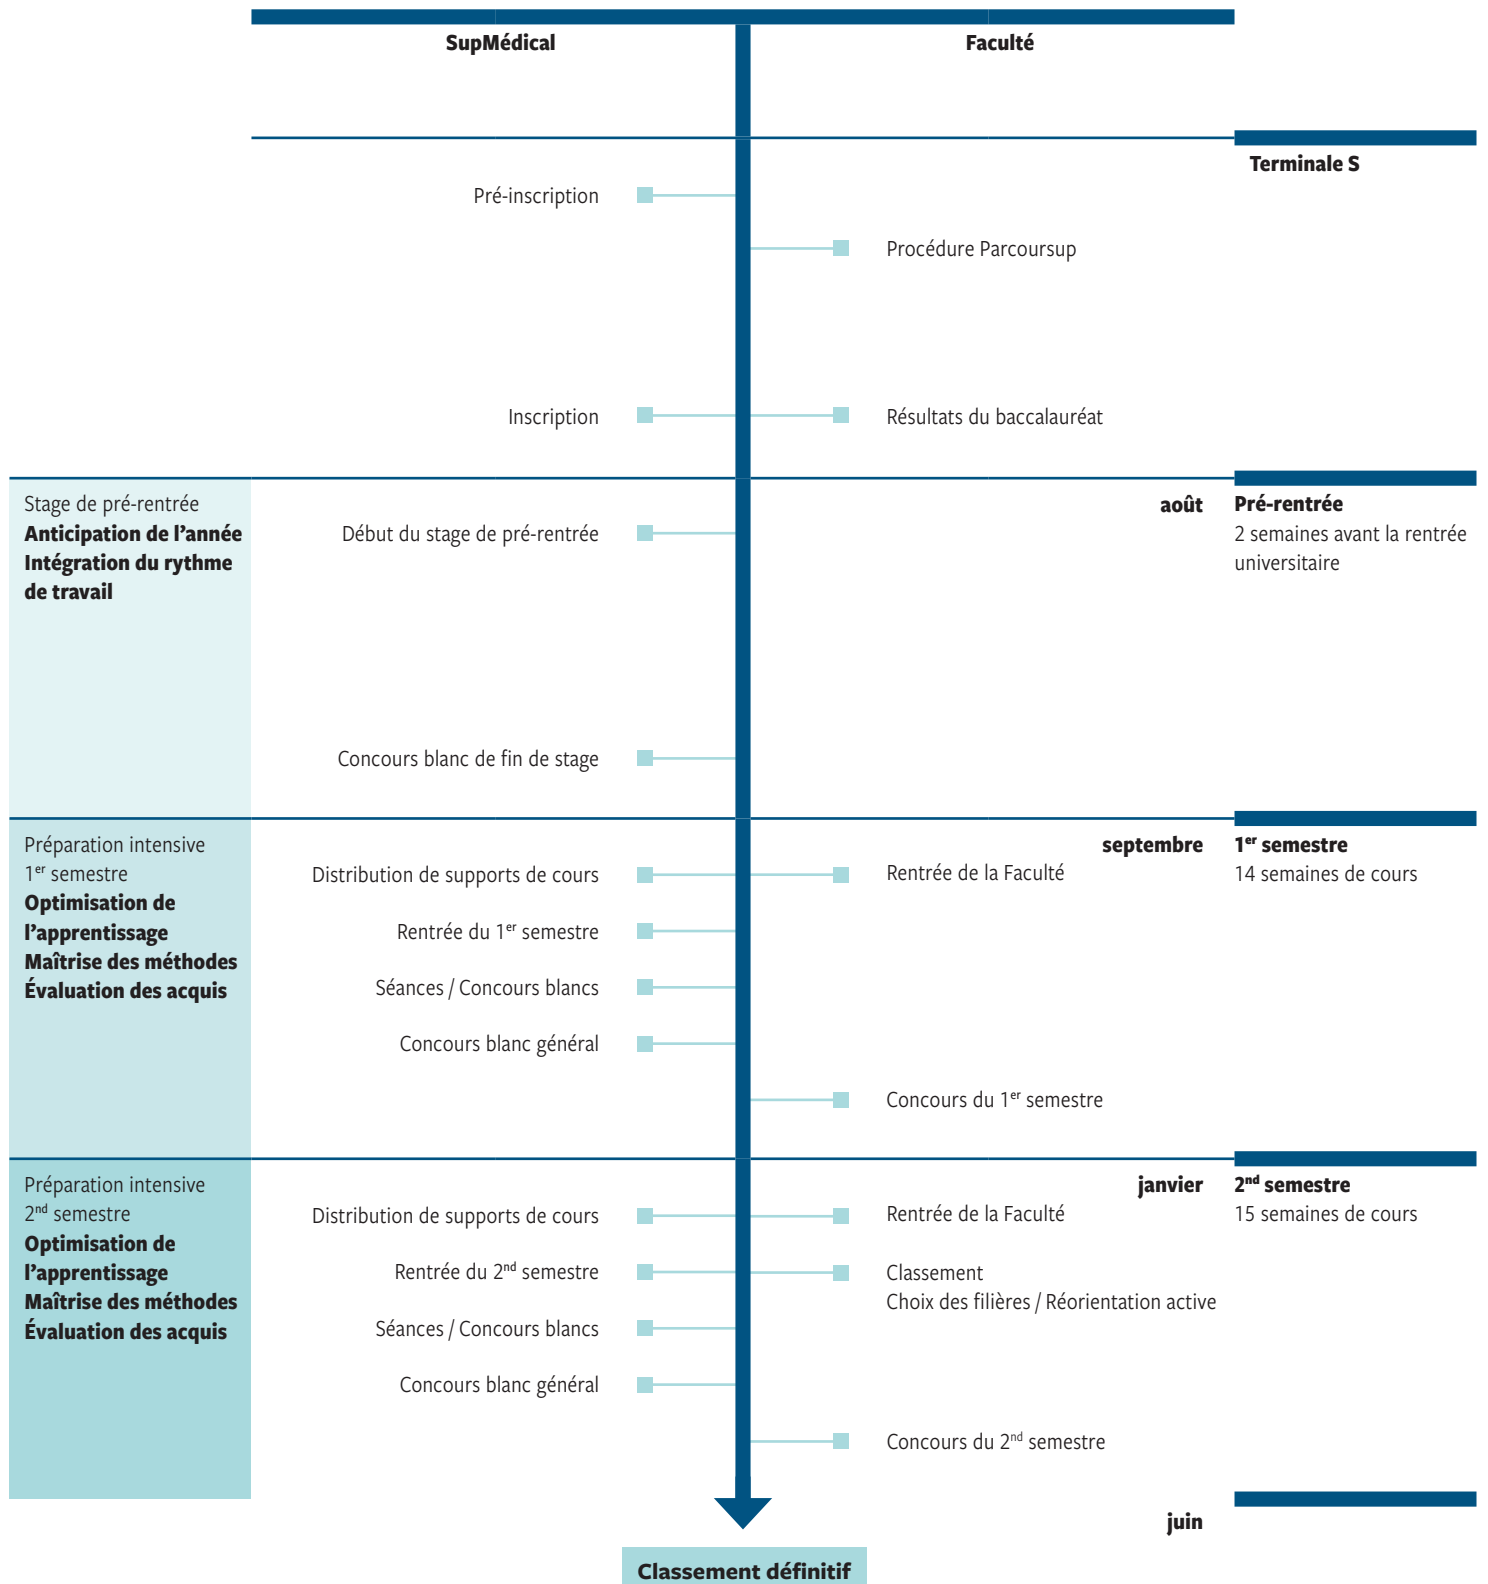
SupMédical

Faculté

Terminale S

Pré-inscription

Procédure Parcoursup

Inscription

Résultats du baccalauréat

Stage de pré-rentrée
**Anticipation de l'année**
**Intégration du rythme de travail**

Début du stage de pré-rentrée

août

Pré-rentrée
2 semaines avant la rentrée universitaire

Concours blanc de fin de stage

Préparation intensive
$1^{er}$ semestre
**Optimisation de l'apprentissage**
**Maîtrise des méthodes**
**Évaluation des acquis**

septembre

$1^{er}$ semestre
14 semaines de cours

Distribution de supports de cours

Rentrée de la Faculté

Rentrée du $1^{er}$ semestre

Séances / Concours blancs

Concours blanc général

Concours du $1^{er}$ semestre

Préparation intensive
$2^{nd}$ semestre
**Optimisation de l'apprentissage**
**Maîtrise des méthodes**
**Évaluation des acquis**

janvier

$2^{nd}$ semestre
15 semaines de cours

Distribution de supports de cours

Rentrée de la Faculté

Rentrée du $2^{nd}$ semestre

Classement
Choix des filières / Réorientation active

Séances / Concours blancs

Concours blanc général

Concours du $2^{nd}$ semestre

juin

Classement définitif